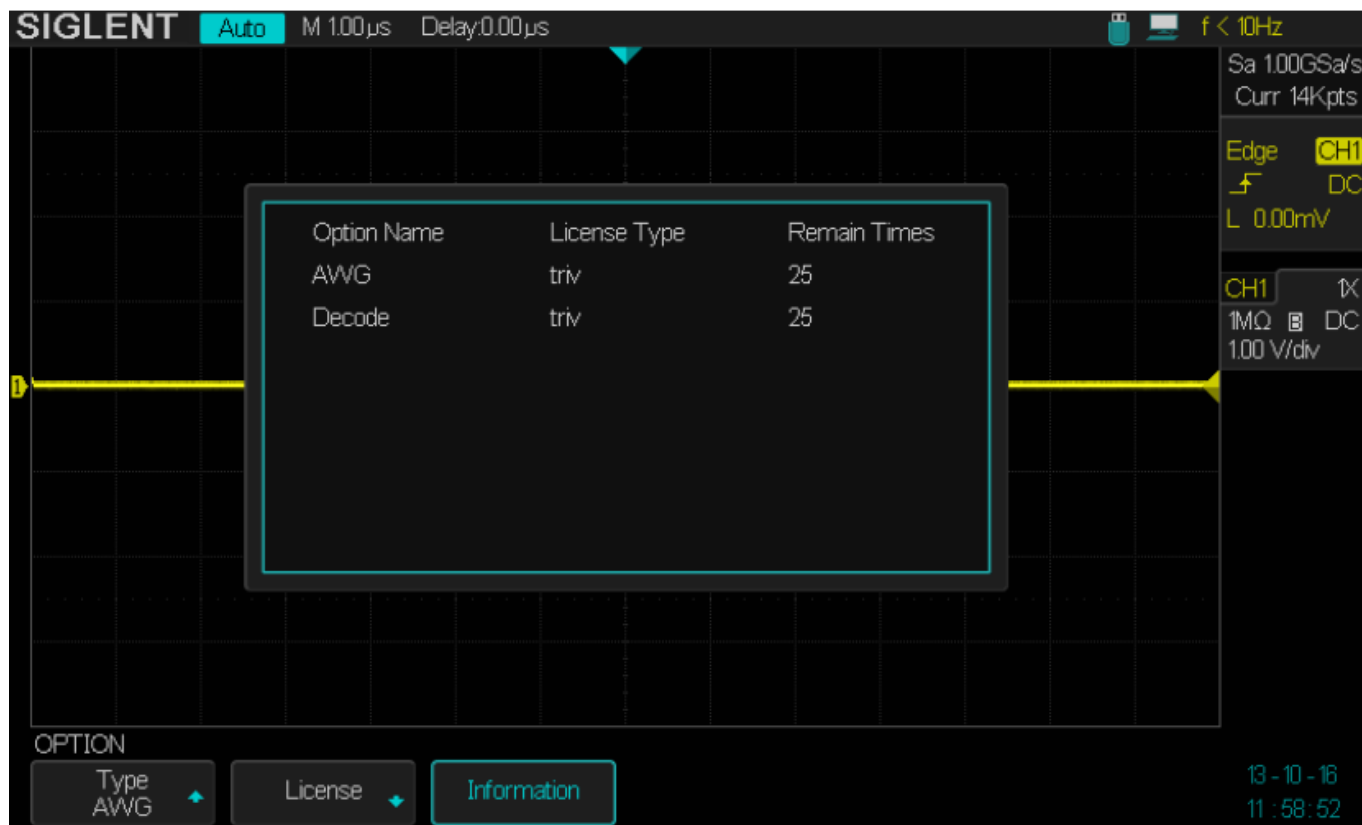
SIGLENT Auto M 1.00μs Delay:0.00μs

f < 10Hz

Sa 1.00GSa/s
Curr 14Kpts

Edge CH1
DC
L 0.00mV

CH1 1X
1MΩ B DC
1.00 V/div

| Option Name | License Type | Remain Times |
|---|---|---|
| AWG | triv | 25 |
| Decode | triv | 25 |

1

OPTION

Type
AWG

License

Information

13 - 10 - 16
11 : 58 : 52